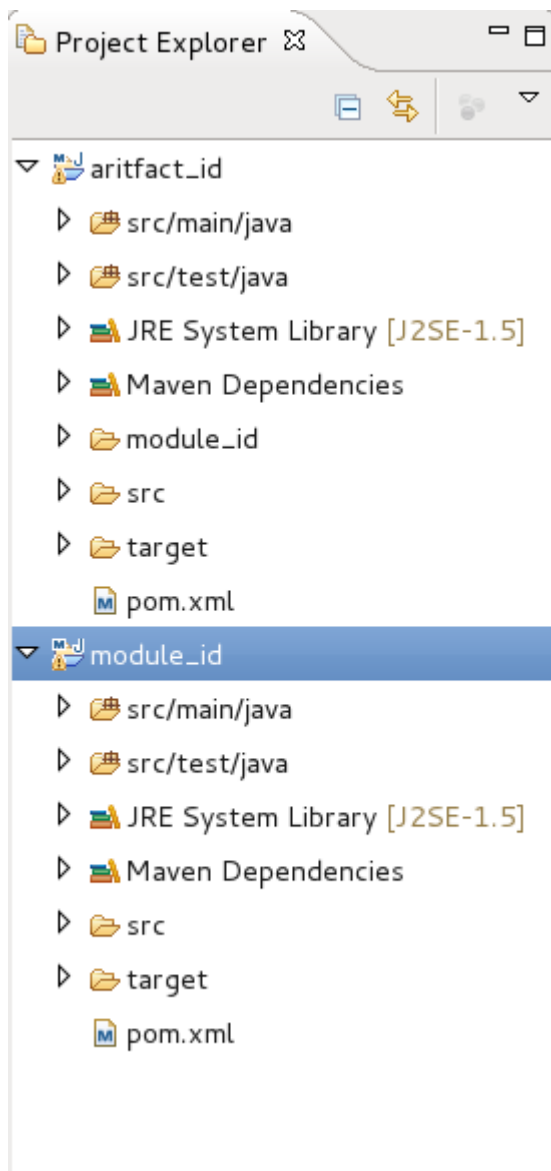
Project Explorer ☒

aritfact_id
src/main/java
src/test/java
JRE System Library [J2SE-1.5]
Maven Dependencies
module_id
src
target
pom.xml
module_id
src/main/java
src/test/java
JRE System Library [J2SE-1.5]
Maven Dependencies
src
target
pom.xml